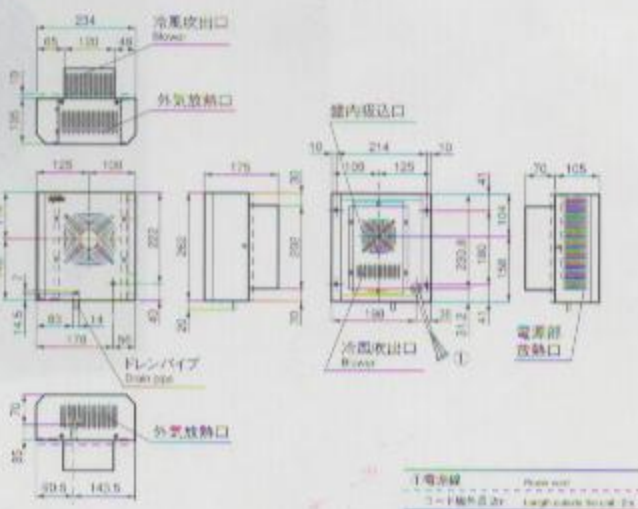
234
65
120
49
冷風吹出口
Blower
70
135
外気放熱口
125
120
175
30
262
222
290
230
7
14.5
83
14
178
96
40
20
30
ドレンパイプ
Drain pipe
庫内吸込口
10
214
10
109
125
41
104
190
156
220.8
41
21.2
198
35
冷風吹出口
Blower
①
70
105
電装部
放熱口
70
95
外気放熱口
59.5
143.5
1 電源線
Power cord
コード長さ 2m
Length cable 2m